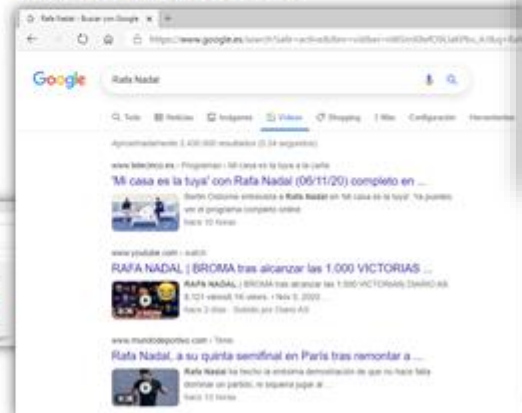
Rafa Nadal - Buscar con Google ×

https://www.google.es/search?safe=active&tbm=vid&ei=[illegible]

Google

Rafa Nadal

Todo Noticias Imágenes Vídeos Shopping Más Configuración Herramientas

Aproximadamente 2.430.000 resultados (0,24 segundos)

www.telecinco.es › Programas › Mi casa es la tuya › a la carta

'Mi casa es la tuya' con Rafa Nadal (06/11/20) completo en ...

Bertín Osborne entrevista a Rafa Nadal en 'Mi casa es la tuya'. Ya puedes ver el programa completo online

hace 10 horas

www.youtube.com › watch

RAFA NADAL | BROMA tras alcanzar las 1.000 VICTORIAS ...

RAFA NADAL | BROMA tras alcanzar las 1.000 VICTORIAS DIARIO AS

8.121 views 16 views • Nov 5, 2020

hace 2 días · Subido por Diario AS

www.mundodeportivo.com › Tenis

Rafa Nadal, a su quinta semifinal en París tras remontar a ...

Rafa Nadal ha hecho la enésima demostración de que no hace falta dominar un partido, ni siquiera jugar al ...

hace 13 horas